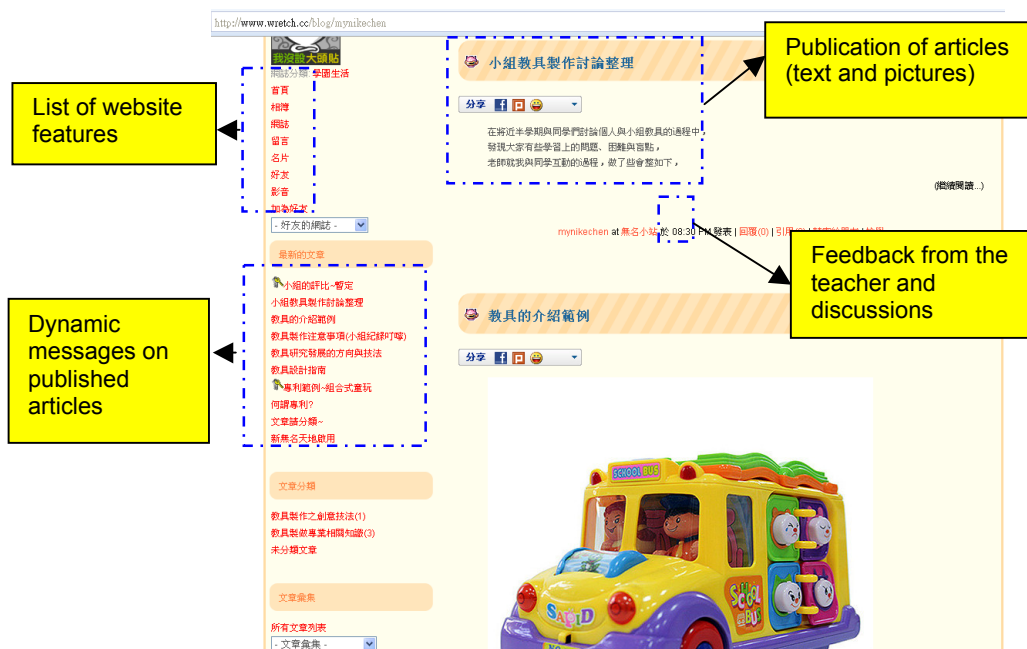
http://www.wretch.cc/blog/mynikechen

我沒殺大頭貼

網誌分類: 學園生活

首頁
相簿
網誌
留言
名片
好友
影音
加為好友

- 好友的網誌 -

最新的文章

小組的評比~暫定
小組教具製作討論整理
教具的介紹範例
教具製作注意事項(小組紀錄叮嚀)
教具研究發展的方向與技法
教具設計指南
專利範例~組合式童玩
何謂專利?
文章論分類~
新無名天地啟用

文章分類

教具製作之創意技法(1)
教具製做專業相關知識(3)
未分類文章

文章彙集

所有文章列表
- 文章彙集 -

List of website features

Dynamic messages on published articles

小組教具製作討論整理

分享

在將近半學期與同學們討論個人與小組教具的過程中，
發現大家有些學習上的問題、困難與盲點，
老師就我與同學互動的過程，做了些彙整如下，

(繼續閱讀...)

mynikechen at 無名小站 於 08:30 PM 發表 | 回覆(0) | 引用(0) | 

Publication of articles (text and pictures)

Feedback from the teacher and discussions

教具的介紹範例

分享

SCHOOL BUS
SCHOOL BUS